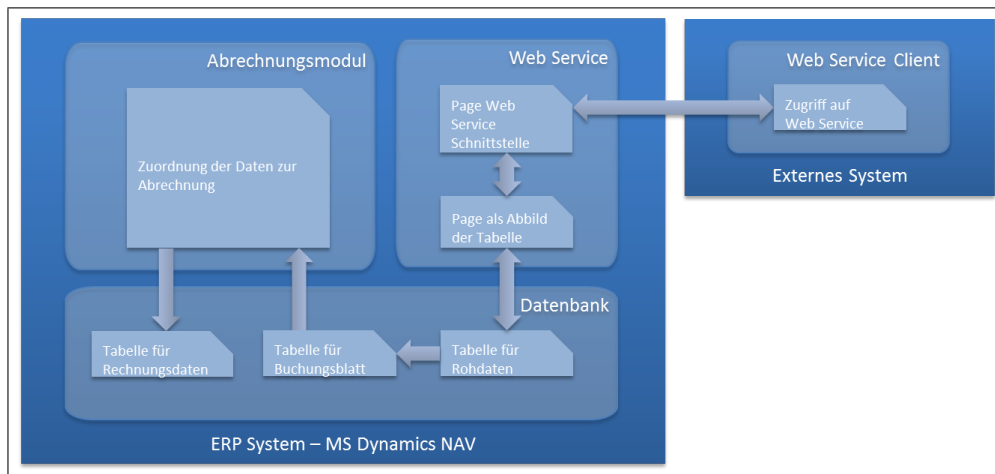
Abrechnungsmodul

Zuordnung der Daten zur Abrechnung

Web Service

Page Web Service Schnittstelle

Page als Abbild der Tabelle

Web Service Client

Zugriff auf Web Service

Externes System

Datenbank

Tabelle für Rechnungsdaten

Tabelle für Buchungsblatt

Tabelle für Rohdaten

ERP System – MS Dynamics NAV